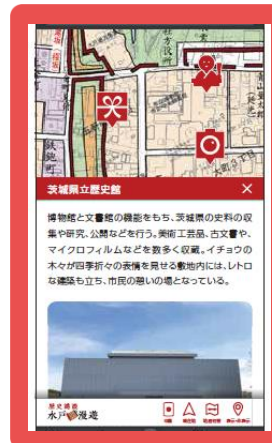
茨城県立歴史館

博物館と文書館の機能をもち、茨城県の史料の収集や研究、公開などを行う。美術工芸品、古文書や、マイクロフィルムなどを数多く収蔵。イチョウの木々が四季折々の表情を見せる敷地内には、レトロな建築も立ち、市民の憩いの場となっている。

歴史道遊
水戸漫遊

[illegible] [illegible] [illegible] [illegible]